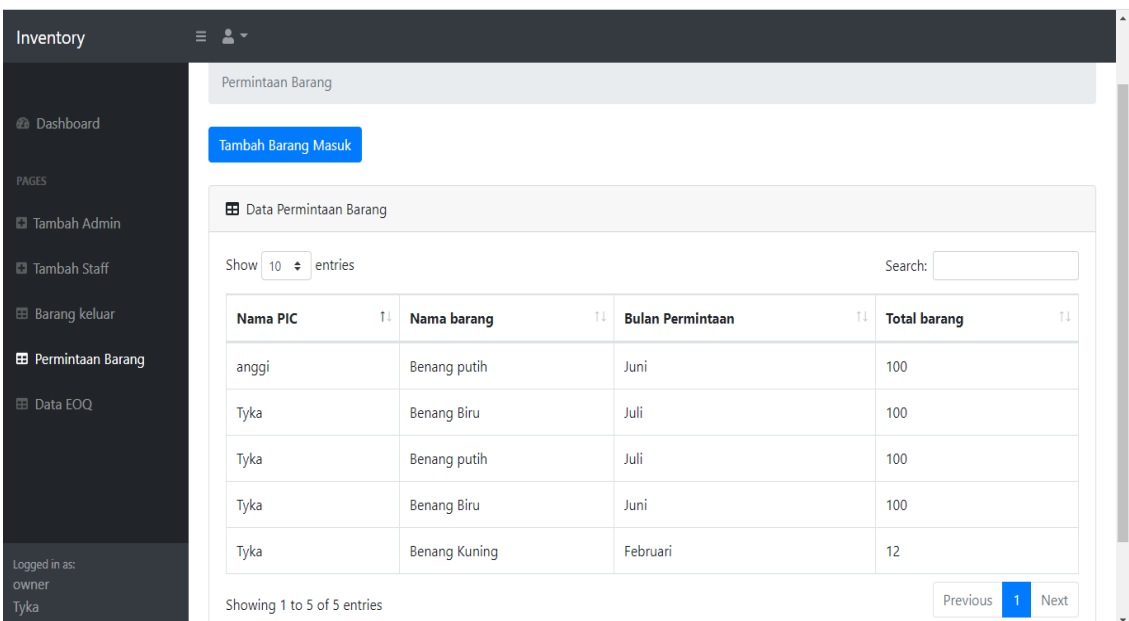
Inventory

Dashboard

PAGES

Tambah Admin

Tambah Staff

Barang keluar

Permintaan Barang

Data EOQ

Logged in as:
owner
Tyka

Permintaan Barang

Tambah Barang Masuk

Data Permintaan Barang

Show 10 entries

Search:

| Nama PIC | Nama barang | Bulan Permintaan | Total barang |
|---|---|---|---|
| anggi | Benang putih | Juni | 100 |
| Tyka | Benang Biru | Juli | 100 |
| Tyka | Benang putih | Juli | 100 |
| Tyka | Benang Biru | Juni | 100 |
| Tyka | Benang Kuning | Februari | 12 |

Showing 1 to 5 of 5 entries

Previous 1 Next